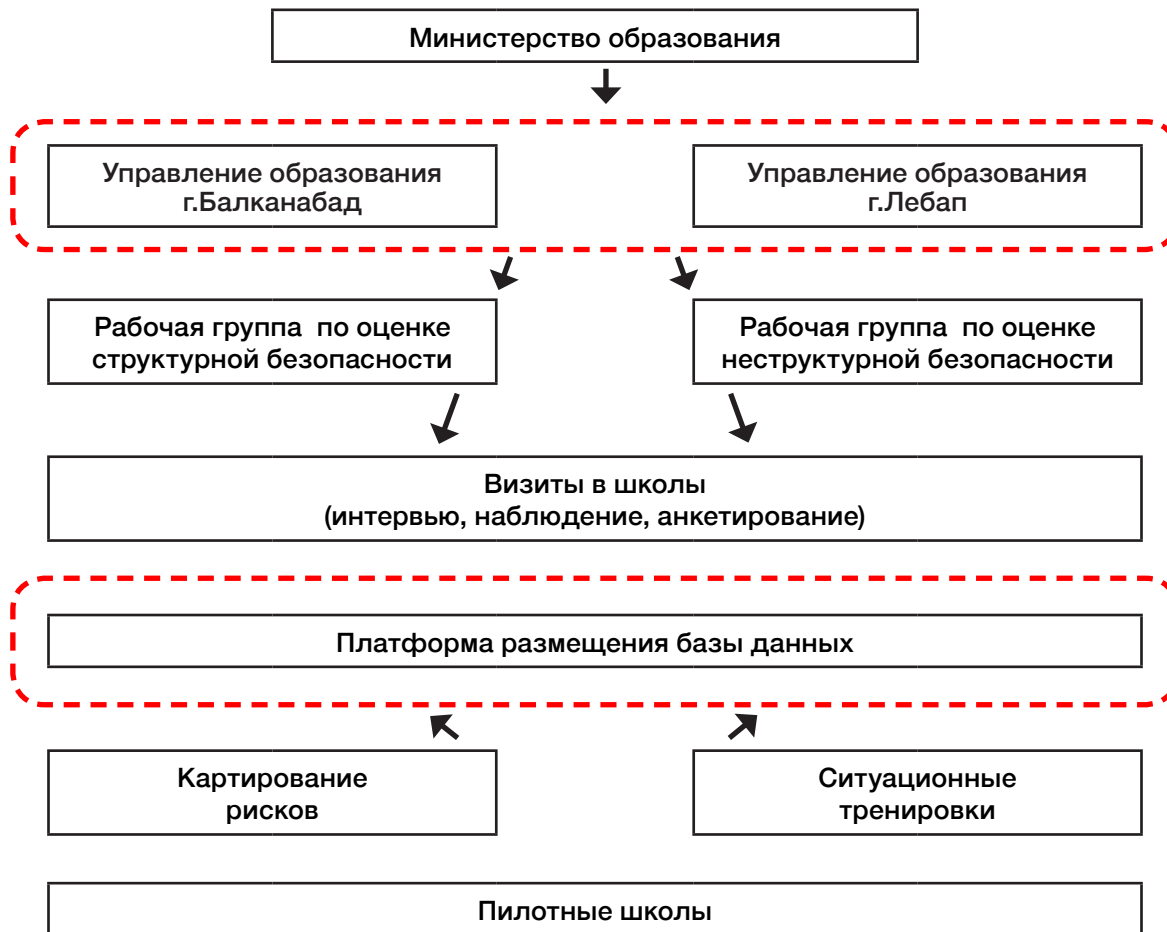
Министерство образования

Управление образования г.Балканабад

Управление образования г.Лебап

Рабочая группа по оценке структурной безопасности

Рабочая группа по оценке неструктурной безопасности

Визиты в школы (интервью, наблюдение, анкетирование)

Платформа размещения базы данных

Картирование рисков

Ситуационные тренировки

Пилотные школы